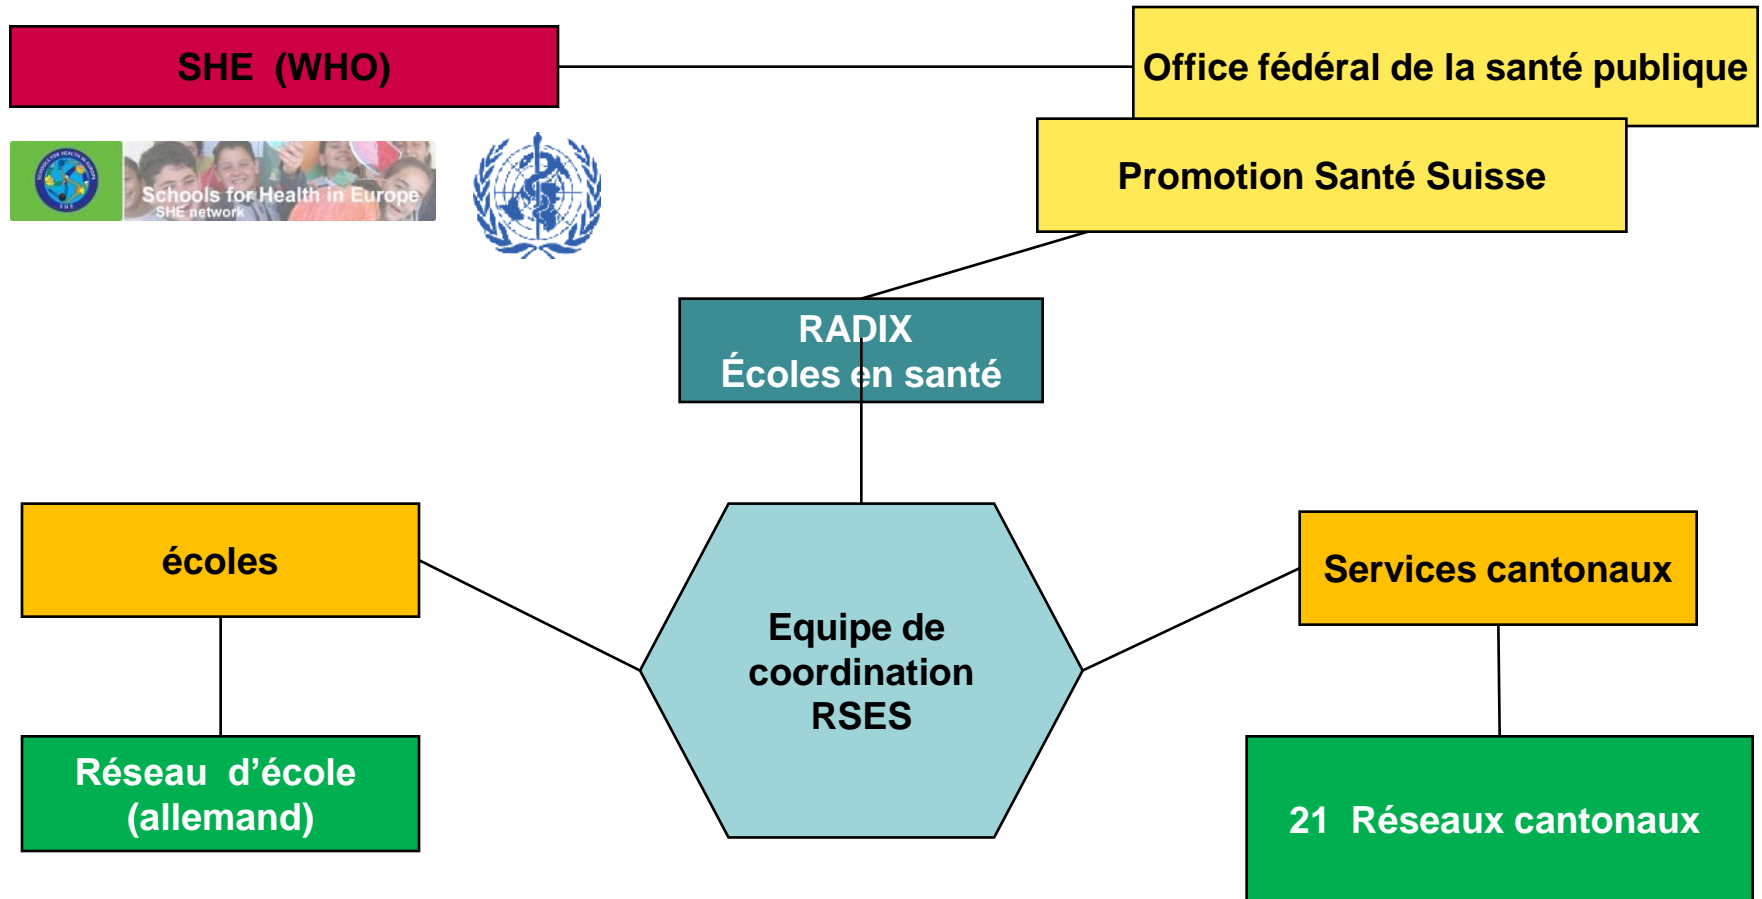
SHE (WHO)

Office fédéral de la santé publique

Schools for Health in Europe
SHE network

Promotion Santé Suisse

RADIX
Écoles en santé

écoles

Equipe de coordination RSES

Services cantonaux

Réseau d'école (allemand)

21 Réseaux cantonaux